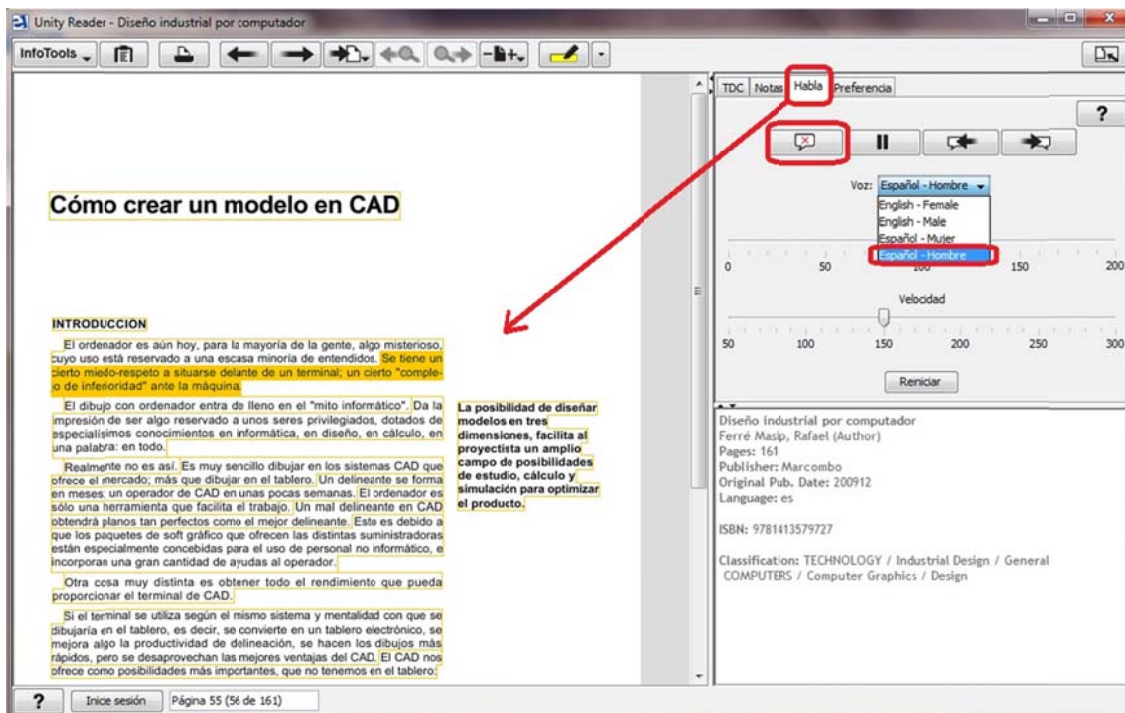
Unity Reader - Diseño industrial por computador

InfoTools

Cómo crear un modelo en CAD

INTRODUCCION

El ordenador es aún hoy, para la mayoría de la gente, algo misterioso, cuyo uso está reservado a una escasa minoría de entendidos. Se tiene un cierto miedo-respeto a situarse delante de un terminal; un cierto "complejo de inferioridad" ante la máquina.

El dibujo con ordenador entra de lleno en el "mito informático". Da la impresión de ser algo reservado a unos seres privilegiados, dotados de especialísimos conocimientos en informática, en diseño, en cálculo, en una palabra: en todo.

Realmente no es así. Es muy sencillo dibujar en los sistemas CAD que ofrece el mercado; más que dibujar en el tablero. Un delineante se forma en meses, un operador de CAD en unas pocas semanas. El ordenador es sólo una herramienta que facilita el trabajo. Un mal delineante en CAD obtendrá planos tan perfectos como el mejor delineante. Esto es debido a que los paquetes de soft gráfico que ofrecen las distintas suministradoras están especialmente concebidas para el uso de personal no informático, e incorporan una gran cantidad de ayudas al operador.

Otra cosa muy distinta es obtener todo el rendimiento que pueda proporcionar el terminal de CAD.

Si el terminal se utiliza según el mismo sistema y mentalidad con que se dibujaría en el tablero, es decir, se convierte en un tablero electrónico, se mejora algo la productividad de delineación, se hacen los dibujos más rápidos, pero se desaprovechan las mejores ventajas del CAD. El CAD nos ofrece como posibilidades más importantes, que no tenemos en el tablero:

La posibilidad de diseñar modelos en tres dimensiones, facilita al proyectista un amplio campo de posibilidades de estudio, cálculo y simulación para optimizar el producto.

TDC Notas Habla Preferencia

?

Voz: Español - Hombre

English - Female
English - Male
Español - Mujer
Español - Hombre

0 50 100 150 200

Velocidad

50 100 150 200 250 300

Reiniciar

Diseño industrial por computador
Ferré Masip, Rafael (Author)
Pages: 161
Publisher: Marcombo
Original Pub. Date: 200912
Language: es

ISBN: 9781413579727

Classification: TECHNOLOGY / Industrial Design / General
COMPUTERS / Computer Graphics / Design

?
Inice sesión
Página 55 (56 de 161)